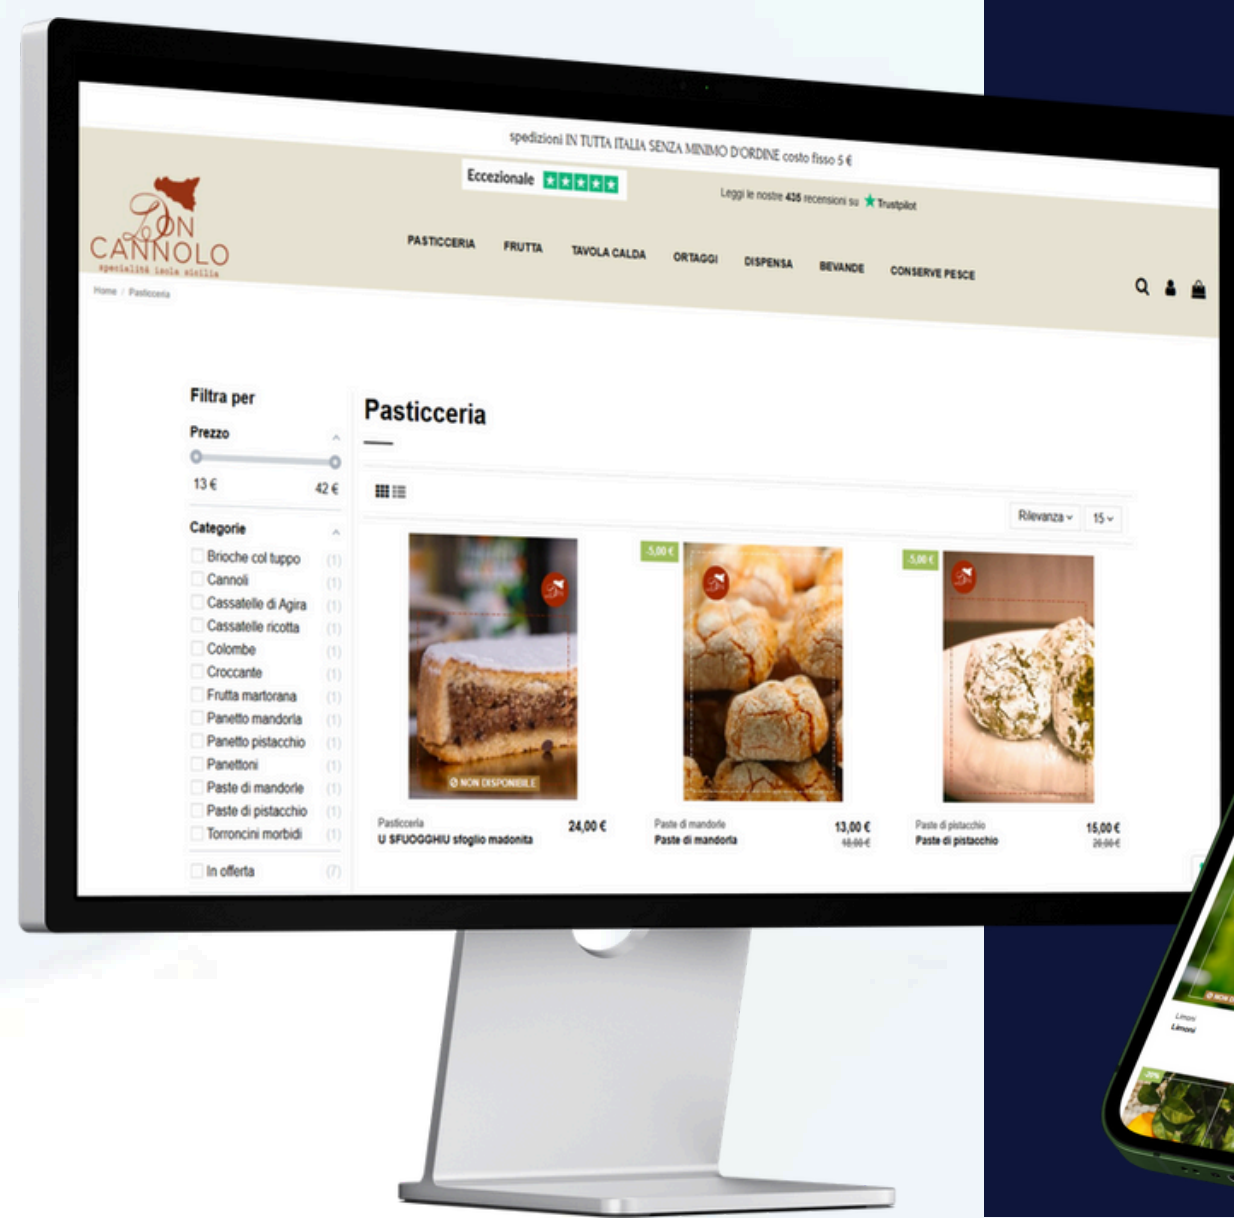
spedizioni IN TUTTA ITALIA SENZA MINIMO D'ORDINE costo fisso 5 €

Eccezionale

Leggi le nostre 435 recensioni su Trustpilot

DON CANNOLO
specialità isola sicilia

PASTICCERIA FRUTTA TAVOLA CALDA ORTAGGI DISPENSA BEVANDE CONSERVE PESCE

Home / Pasticceria

Filtra per

Prezzo

13 € 42 €

Categorie

Brioche col tuppo (1)
Cannoli (1)
Cassatelle di Agira (1)
Cassatelle ricotta (1)
Colombe (1)
Croccante (1)
Frutta martorana (1)
Panetto mandorla (1)
Panetto pistacchio (1)
Panettoni (1)
Paste di mandorle (1)
Paste di pistacchio (1)
Torroncini morbidi (1)

In offerta (7)

Pasticceria

Rilevanza 15

NON DISPONIBILE

Pasticceria
U SFUOGGHIU sfoglio madonita
24,00 €

-5,00 €
Paste di mandorle
Paste di mandorla
13,00 €
18,00 €

-5,00 €
Paste di pistacchio
Paste di pistacchio
15,00 €
20,00 €

Limoni
Limoni